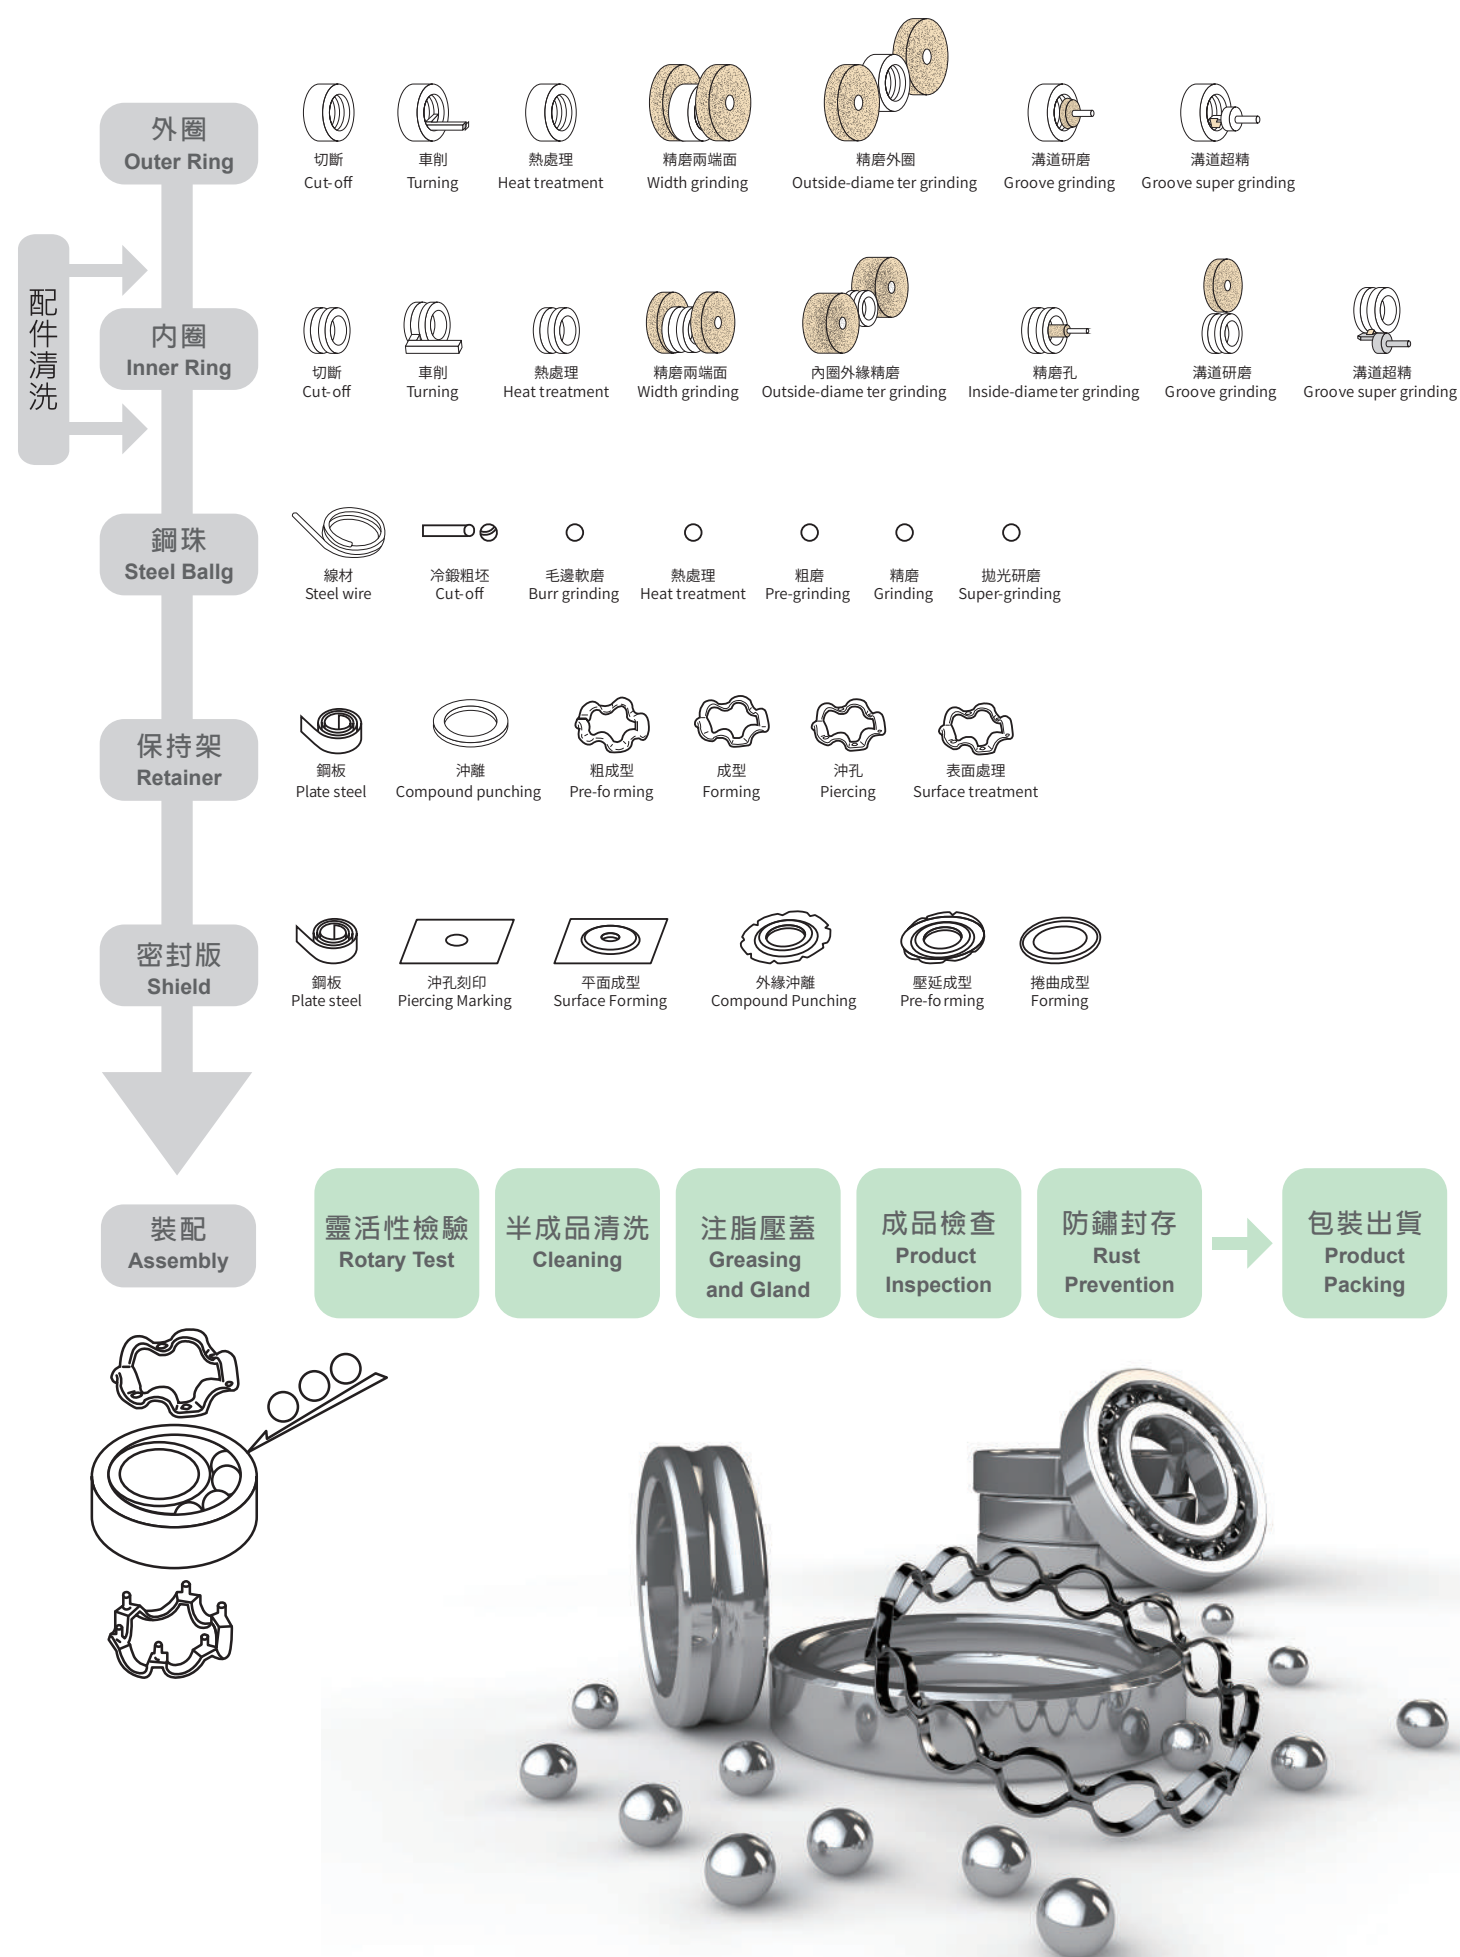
外圈
Outer Ring

切斷
Cut-off

車削
Turning

熱處理
Heat treatment

精磨兩端面
Width grinding

精磨外圈
Outside-diame ter grinding

溝道研磨
Groove grinding

溝道超精
Groove super grinding

配件清洗

內圈
Inner Ring

切斷
Cut-off

車削
Turning

熱處理
Heat treatment

精磨兩端面
Width grinding

內圈外緣精磨
Outside-diame ter grinding

精磨孔
Inside-diame ter grinding

溝道研磨
Groove grinding

溝道超精
Groove super grinding

鋼珠
Steel Ballg

線材
Steel wire

冷鍛粗坯
Cut-off

毛邊軟磨
Burr grinding

熱處理
Heat treatment

粗磨
Pre-grinding

精磨
Grinding

拋光研磨
Super-grinding

保持架
Retainer

鋼板
Plate steel

沖離
Compound punching

粗成型
Pre-fo rming

成型
Forming

沖孔
Piercing

表面處理
Surface treatment

密封版
Shield

鋼板
Plate steel

沖孔刻印
Piercing Marking

平面成型
Surface Forming

外緣沖離
Compound Punching

壓延成型
Pre-fo rming

捲曲成型
Forming

裝配
Assembly

靈活性檢驗
Rotary Test

半成品清洗
Cleaning

注脂壓蓋
Greasing and Gland

成品檢查
Product Inspection

防鏽封存
Rust Prevention

包裝出貨
Product Packing